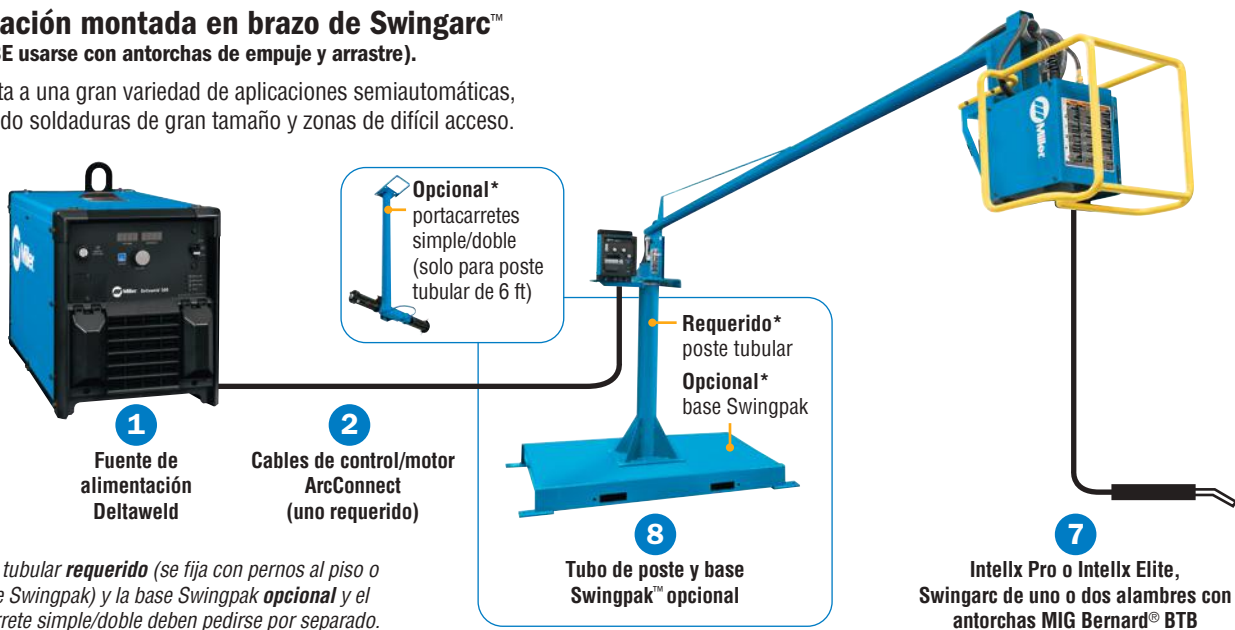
ación montada en brazo de Swingarc™
E usarse con antorchas de empuje y arrastre).

ta a una gran variedad de aplicaciones semiautomáticas, do soldaduras de gran tamaño y zonas de difícil acceso.

Opcional*
portacarretes simple/doble (solo para poste tubular de 6 ft)

Requerido*
poste tubular

Opcional*
base Swingpak

1
Fuente de alimentación Deltaweld

2
Cables de control/motor ArcConnect (uno requerido)

8
Tubo de poste y base Swingpak™ opcional

7
Intellx Pro o Intellx Elite, Swingarc de uno o dos alambres con antorchas MIG Bernard® BTB

tubular *requerido* (se fija con pernos al piso o e Swingpak) y la base Swingpak *opcional* y el rete simple/doble deben pedirse por separado.